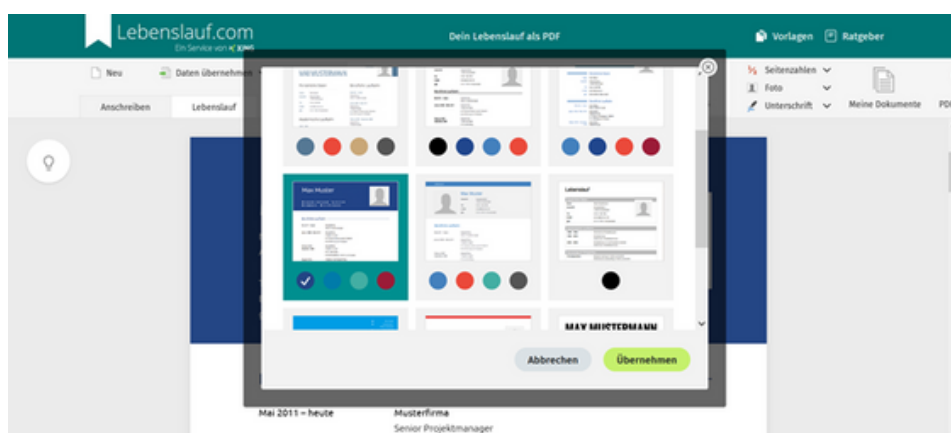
Lebenslauf.com
Ein Service von XING

Dein Lebenslauf als PDF

Vorlagen
Ratgeber

Neu
Daten übernehmen

Anschreiben
Lebenslauf

Seitenzahlen
Foto
Unterschrift
Meine Dokumente
PDF

MAX MUSTERMANN

Max Muster

Lebenslauf

MAX MUSTERMANN

Abbrechen
Übernehmen

Mai 2011 – heute
Musterfirma
Senior Projektmanager